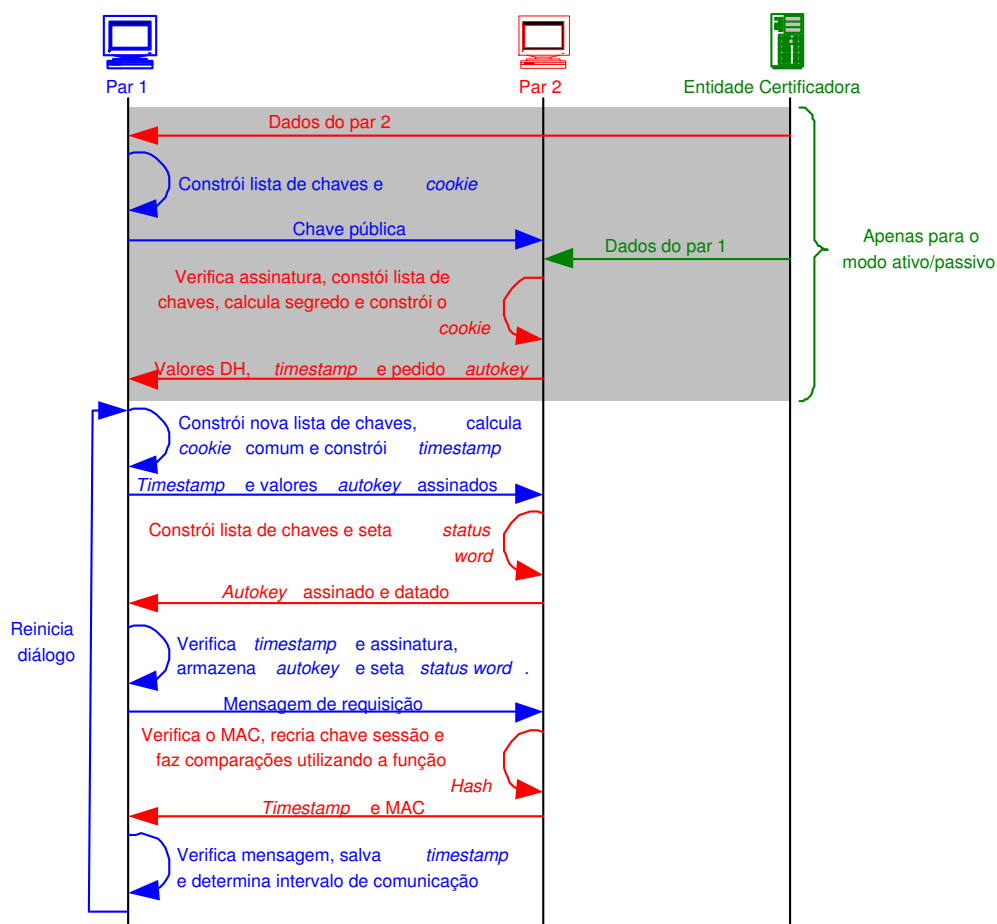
Par 1

Par 2

Entidade Certificadora

Dados do par 2

Constrói lista de chaves e cookie

Chave pública

Dados do par 1

Apenas para o modo ativo/passivo

Verifica assinatura, constói lista de chaves, calcula segredo e constrói o cookie

Valores DH, timestamp e pedido autokey

Constrói nova lista de chaves, calcula cookie comum e constrói timestamp

Timestamp e valores autokey assinados

Constrói lista de chaves e seta status word

Autokey assinado e datado

Reinicia diálogo

Verifica timestamp e assinatura, armazena autokey e seta status word .

Mensagem de requisição

Verifica o MAC, recria chave sessão e faz comparações utilizando a função Hash

Timestamp e MAC

Verifica mensagem, salva timestamp e determina intervalo de comunicação